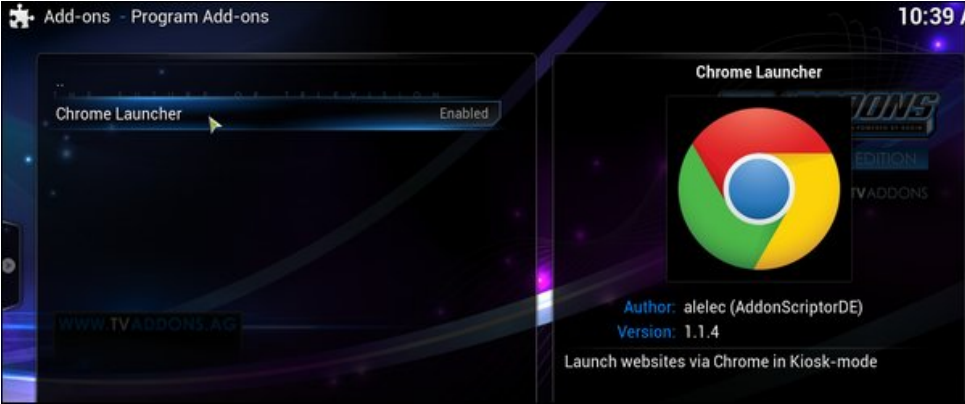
Add-ons - Program Add-ons

10:39

..

Chrome Launcher

Enabled

WWW.TVADDONS.AG

Chrome Launcher

ADDONS

EDITION

TVADDONS

Author: alelec (AddonScriptorDE)

Version: 1.1.4

Launch websites via Chrome in Kiosk-mode